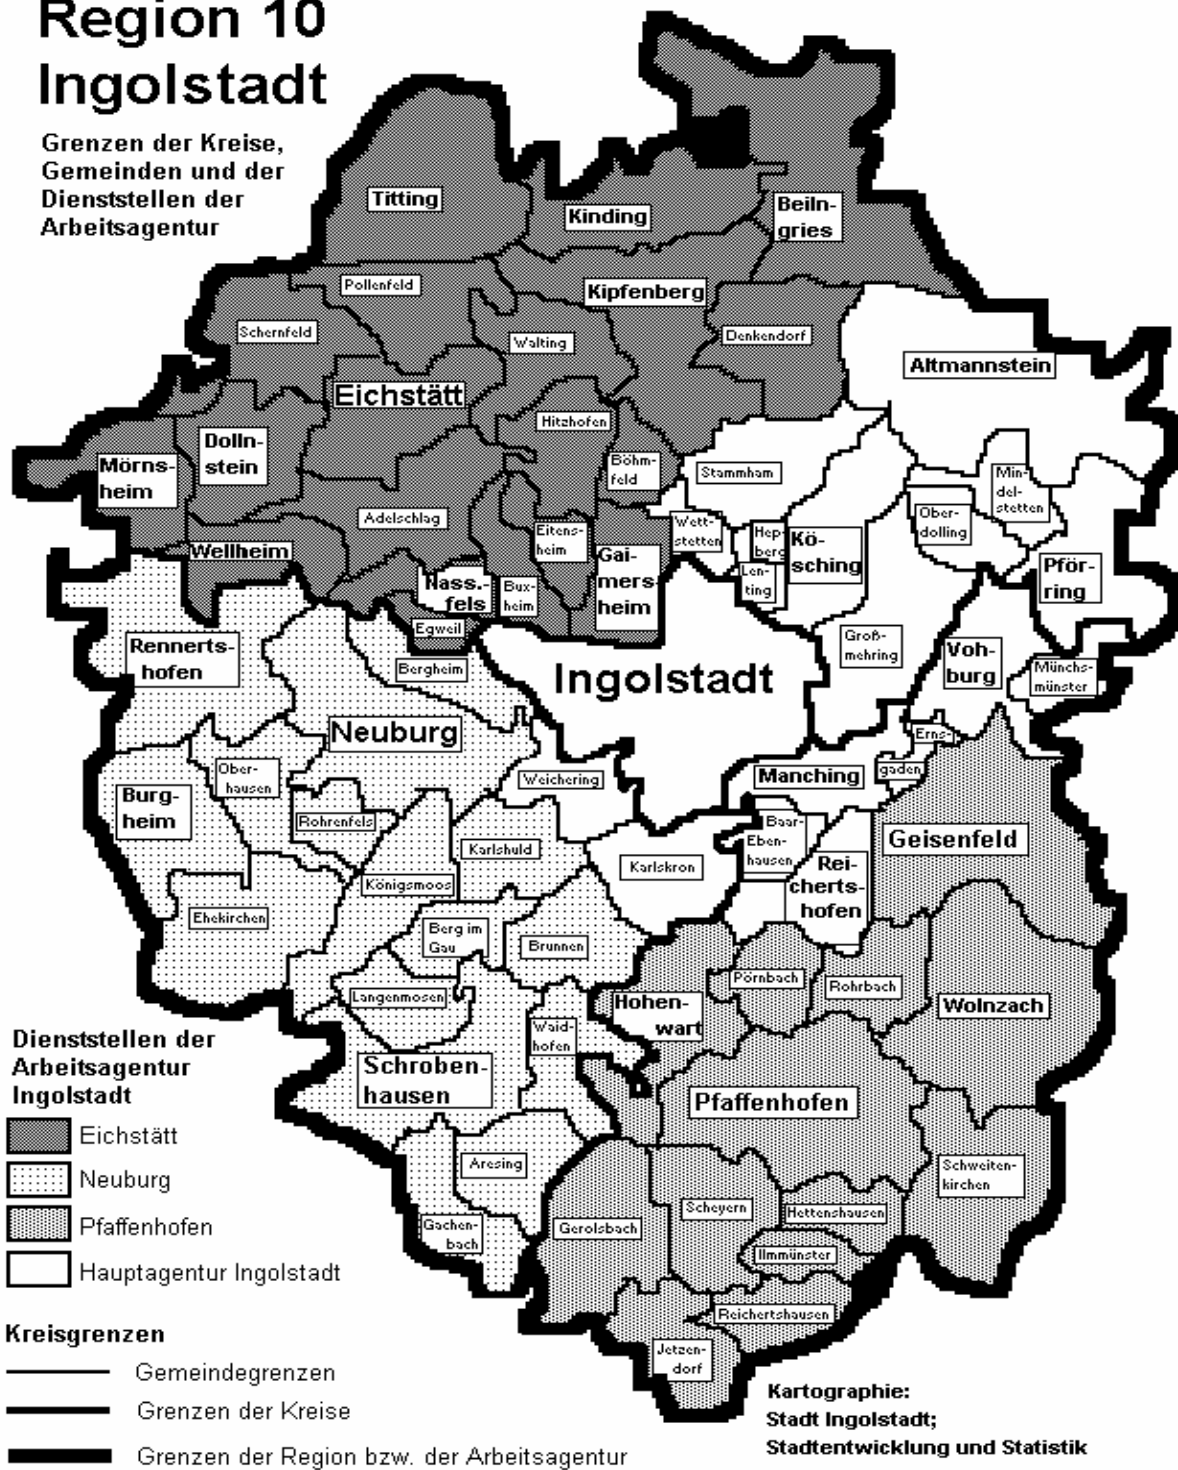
Region 10
Ingolstadt

Grenzen der Kreise, Gemeinden und der Dienststellen der Arbeitsagentur

Titting
Kinding
Beilngries
Pollenfeld
Kipfenberg
Schernfeld
Walting
Denkendorf
Altmannstein
Eichstätt
Hitzhofen
Dollnstein
Mörnsheim
Böhmfeld
Stammham
Mindelstetten
Adelschlag
Eitensheim
Wettstetten
Hepberg
Kösching
Oberdolling
Wellheim
Gaimersheim
Lenting
Pförring
Nassenfels
Buxheim
Egweil
Rennertshofen
Bergheim
Großmehring
Vohburg
Ingolstadt
Münchsmünster
Neuburg
Ernsgaden
Oberhausen
Weichering
Manching
Burgheim
Rohrenfels
Baar-Ebenhausen
Geisenfeld
Karlshuld
Karlskron
Reichertshofen
Königsmoos
Ehekirchen
Berg im Gau
Brunnen
Pörnbach
Rohrbach
Langenmosen
Hohenwart
Wolnzach
Waidhofen
Schrobenhausen
Pfaffenhofen
Aresing
Schweitenkirchen
Scheyern
Hettenshausen
Gerolsbach
Gachenbach
Ilmmünster
Reichertshausen
Jetzendorf

Dienststellen der Arbeitsagentur Ingolstadt
Eichstätt
Neuburg
Pfaffenhofen
Hauptagentur Ingolstadt

Kreisgrenzen
Gemeindegrenzen
Grenzen der Kreise
Grenzen der Region bzw. der Arbeitsagentur

Kartographie:
Stadt Ingolstadt;
Stadtentwicklung und Statistik